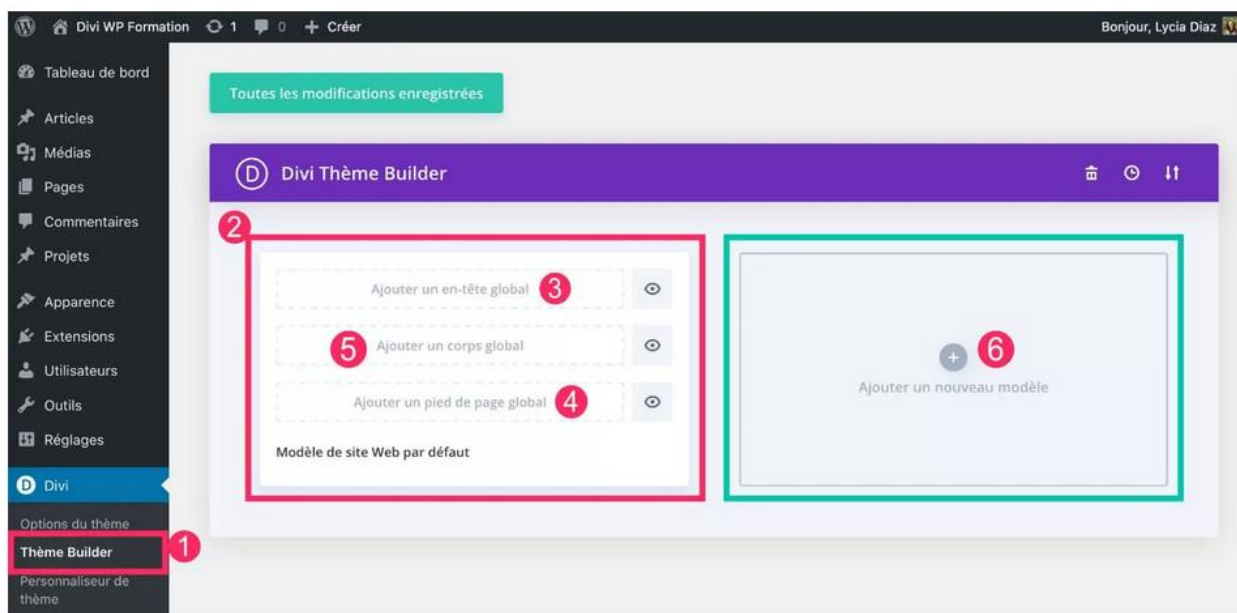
Divi WP Formation 1 0 + Créer
Bonjour, Lycia Diaz

Tableau de bord
Articles
Médias
Pages
Commentaires
Projets
Apparence
Extensions
Utilisateurs
Outils
Réglages
Divi
Options du thème
Thème Builder
Personnaliseur de thème

1

Toutes les modifications enregistrées

Divi Thème Builder

2

Ajouter un en-tête global 3

5 Ajouter un corps global

Ajouter un pied de page global 4

Modèle de site Web par défaut

6

Ajouter un nouveau modèle